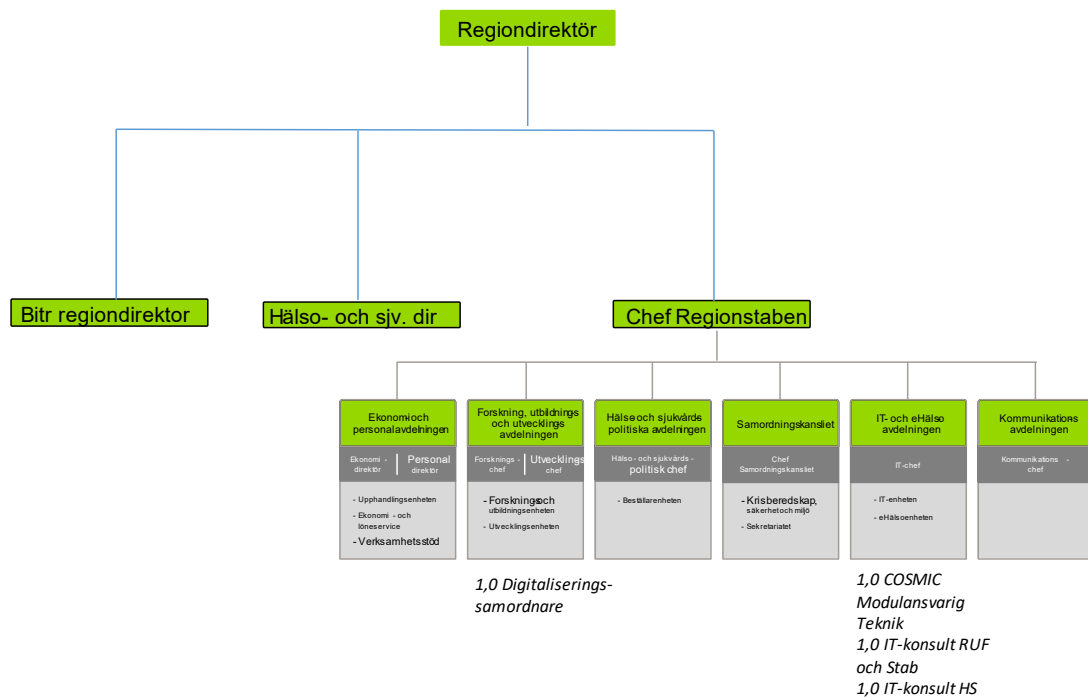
Regiondirektör

Bitr regiondirektor

Hälso- och sjv. dir

Chef Regionstaben

Ekonomi och personalavdelningen

Ekonomi - direktör

Personal direktör

- Upphandlingsenheten

- Ekonomi - och löneservice

- Verksamhetsstöd

Forskning, utbildnings och utvecklings avdelningen

Forsknings - chef

Utvecklings chef

- Forsknings och utbildningsenheten

- Utvecklingsenheten

1,0 Digitaliserings-samordnare

Hälso och sjukvårds politiska avdelningen

Hälso - och sjukvårds - politisk chef

- Beställarenheten

Samordningskansliet

Chef Samordningskansliet

- Krisberedskap, säkerhet och miljö

- Sekretariatet

IT- och eHälso avdelningen

IT-chef

- IT-enheten

- eHälsoenheten

1,0 COSMIC Modulansvarig Teknik
1,0 IT-konsult RUF och Stab
1,0 IT-konsult HS

Kommunikations avdelningen

Kommunikations - chef